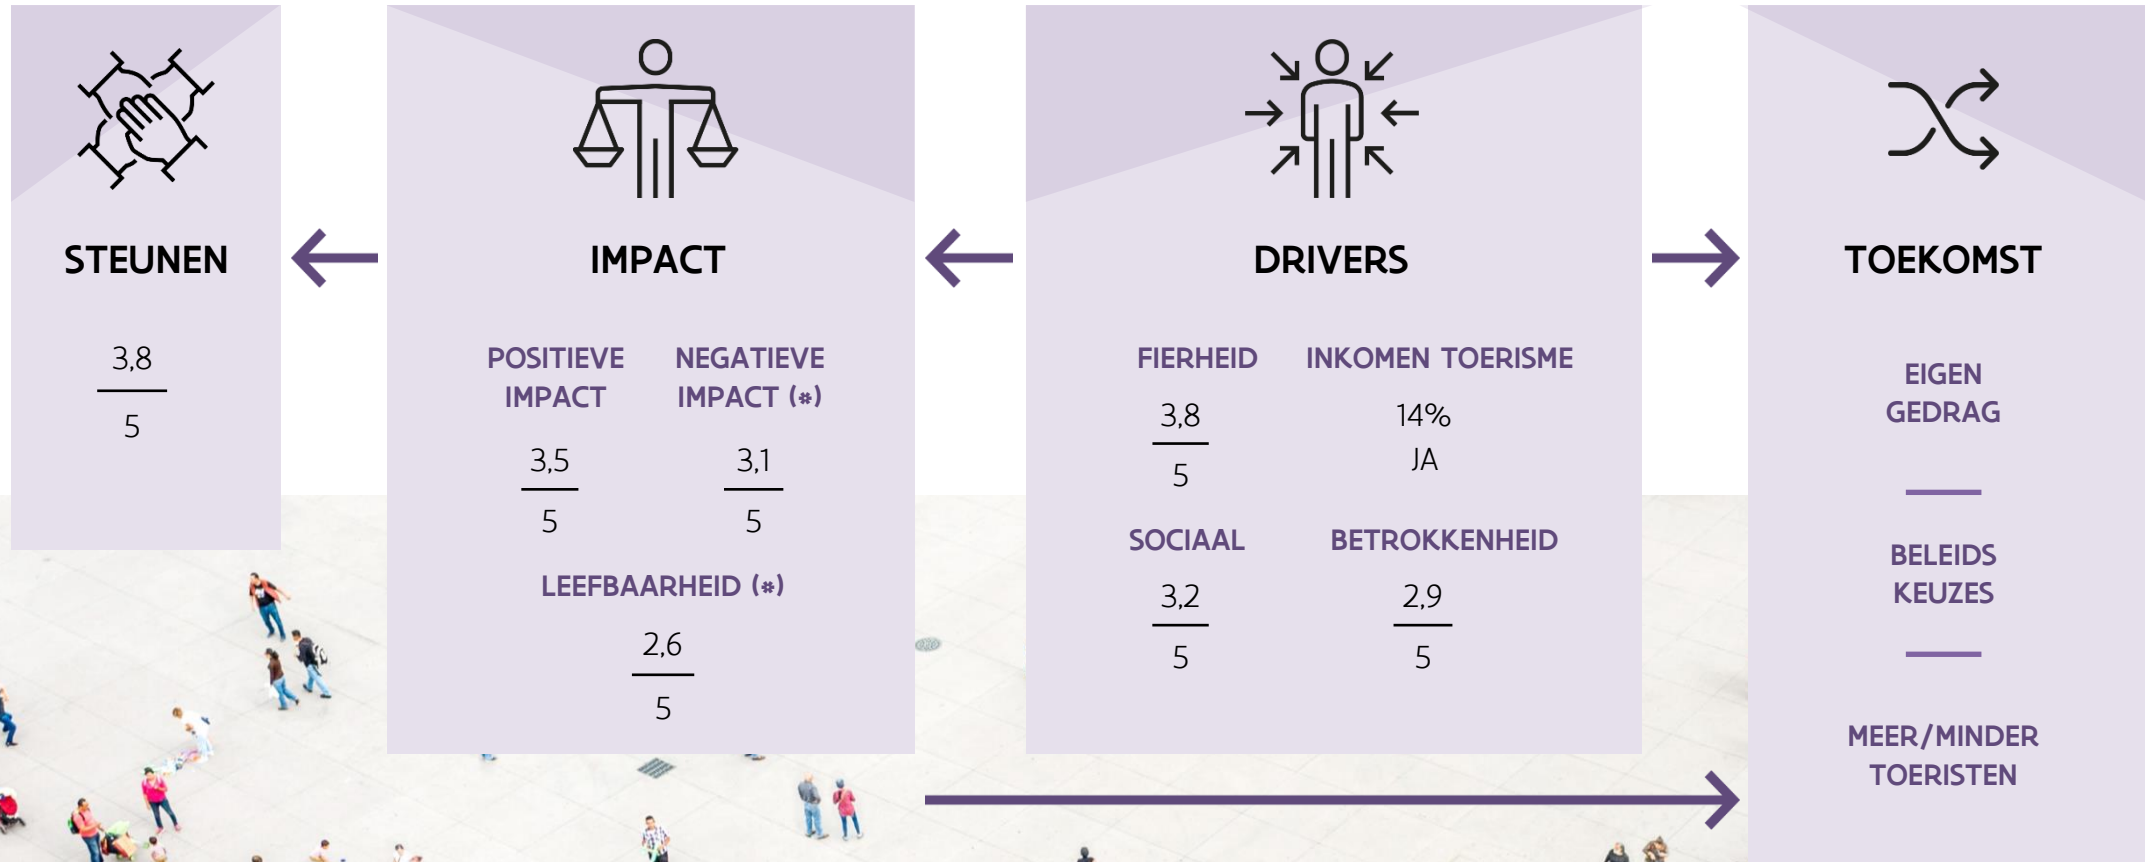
STEUNEN

$\frac{3,8}{5}$

IMPACT

POSITIEVE IMPACT

$\frac{3,5}{5}$

NEGATIEVE IMPACT (*)

$\frac{3,1}{5}$

LEEFBAARHEID (*)

$\frac{2,6}{5}$

DRIVERS

FIERHEID

$\frac{3,8}{5}$

INKOMEN TOERISME

14%
JA

SOCIAAL

$\frac{3,2}{5}$

BETROKKENHEID

$\frac{2,9}{5}$

TOEKOMST

EIGEN GEDRAG

BELEIDS KEUZES

MEER/MINDER TOERISTEN